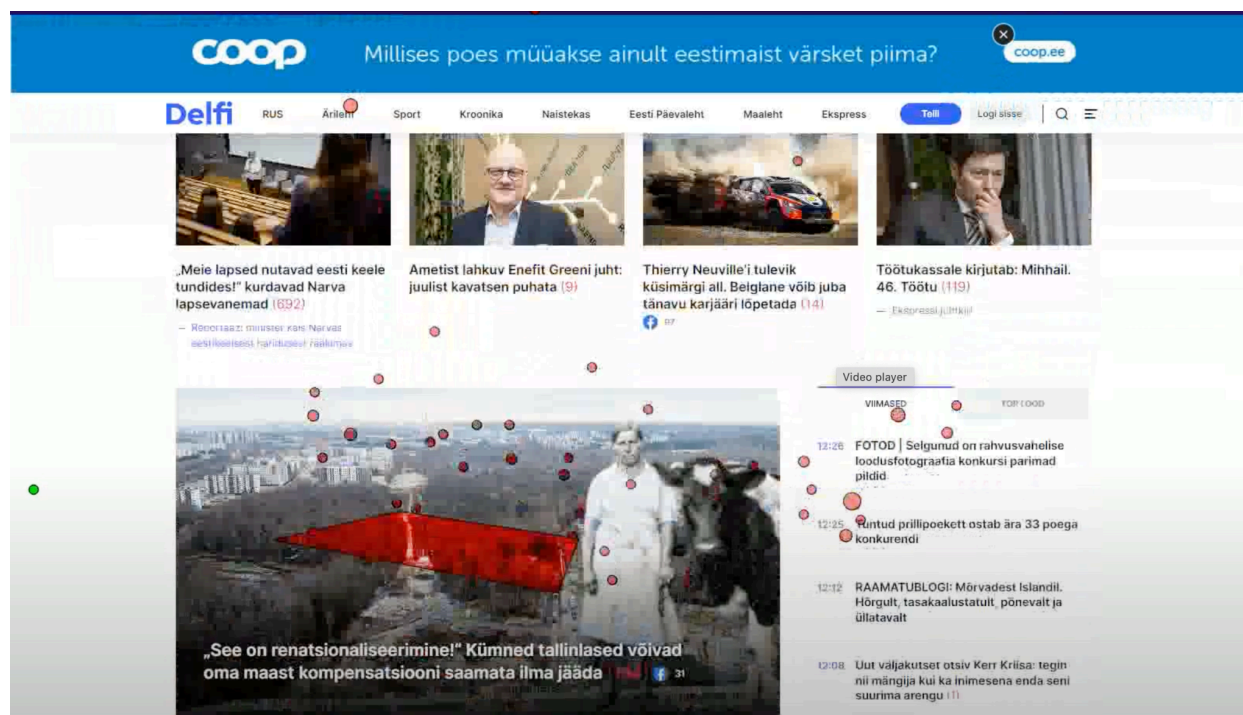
coop Millises poes müüakse ainult eestimaist värsket piima? coop.ee

Delfi RUS Ärileht Sport Kroonika Naistekas Eesti Päevaleht Maaleht Ekspress Telli Logi sisse

„Meie lapsed nutavad eesti keele tundides!" kurdavad Narva lapsevanemad (692)

— Reportaaž: minister käis Narvas eestikeelsest haridusest rääkimas

Ametist lahkuv Enefit Greeni juht: juulist kavatsen puhata (9)

Thierry Neuville'i tulevik küsimärgi all. Belglane võib juba tänavu karjääri lõpetada (14)

97

Töötukassale kirjutab: Mihhail. 46. Töötu (119)

— Ekspressi juhtkiri

Video player

VIIMASED TOP LOOD

12:26 FOTOD | Selgunud on rahvusvahelise loodusfotograafia konkursi parimad pildid

12:25 Tuntud prillipoekett ostab ära 33 poega konkurendi

12:12 RAAMATUBLOGI: Mõrvadest Islandil. Hõrgult, tasakaalustatult, põnevalt ja üllatavalt

12:08 Uut väljakutset otsiv Kerr Kriisa: tegin nii mängija kui ka inimesena enda seni suurima arengu (1)

„See on renatsionaliseerimine!" Kümned tallinlased võivad oma maast kompensatsiooni saamata ilma jääda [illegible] 31